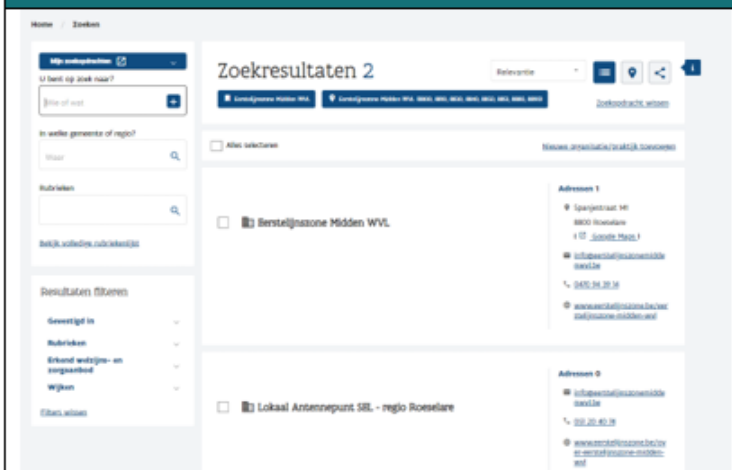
Home / Zoeken

Mijn zoekopdrachten

U bent op zoek naar?

Wie of wat

In welke gemeente of regio?

Waar

Rubrieken

Bekijk volledige rubriekenlijst

Resultaten filteren

Gevestigd in

Rubrieken

Erkend welzijns- en zorgaanbod

Wijken

Filters wissen

Zoekresultaten 2

Relevantie

Eerstelijnszone Midden WVL

Eerstelijnszone Midden WVL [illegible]

Zoekopdracht wissen

Alles selecteren

Nieuwe organisatie/praktijk toevoegen

Eerstelijnszone Midden WVL

Adressen 1

Spanjestraat 141

8800 Roeselare

Google Maps

info@eerstelijnszonemiddenwvl.be

0470 54 28 14

www.eerstelijnszone.be/eerstelijnszone-midden-wvl

Lokaal Antennepunt SBL - regio Roeselare

Adressen 0

info@eerstelijnszonemiddenwvl.be

051 20 40 18

www.eerstelijnszone.be/over-eerstelijnszone-midden-wvl